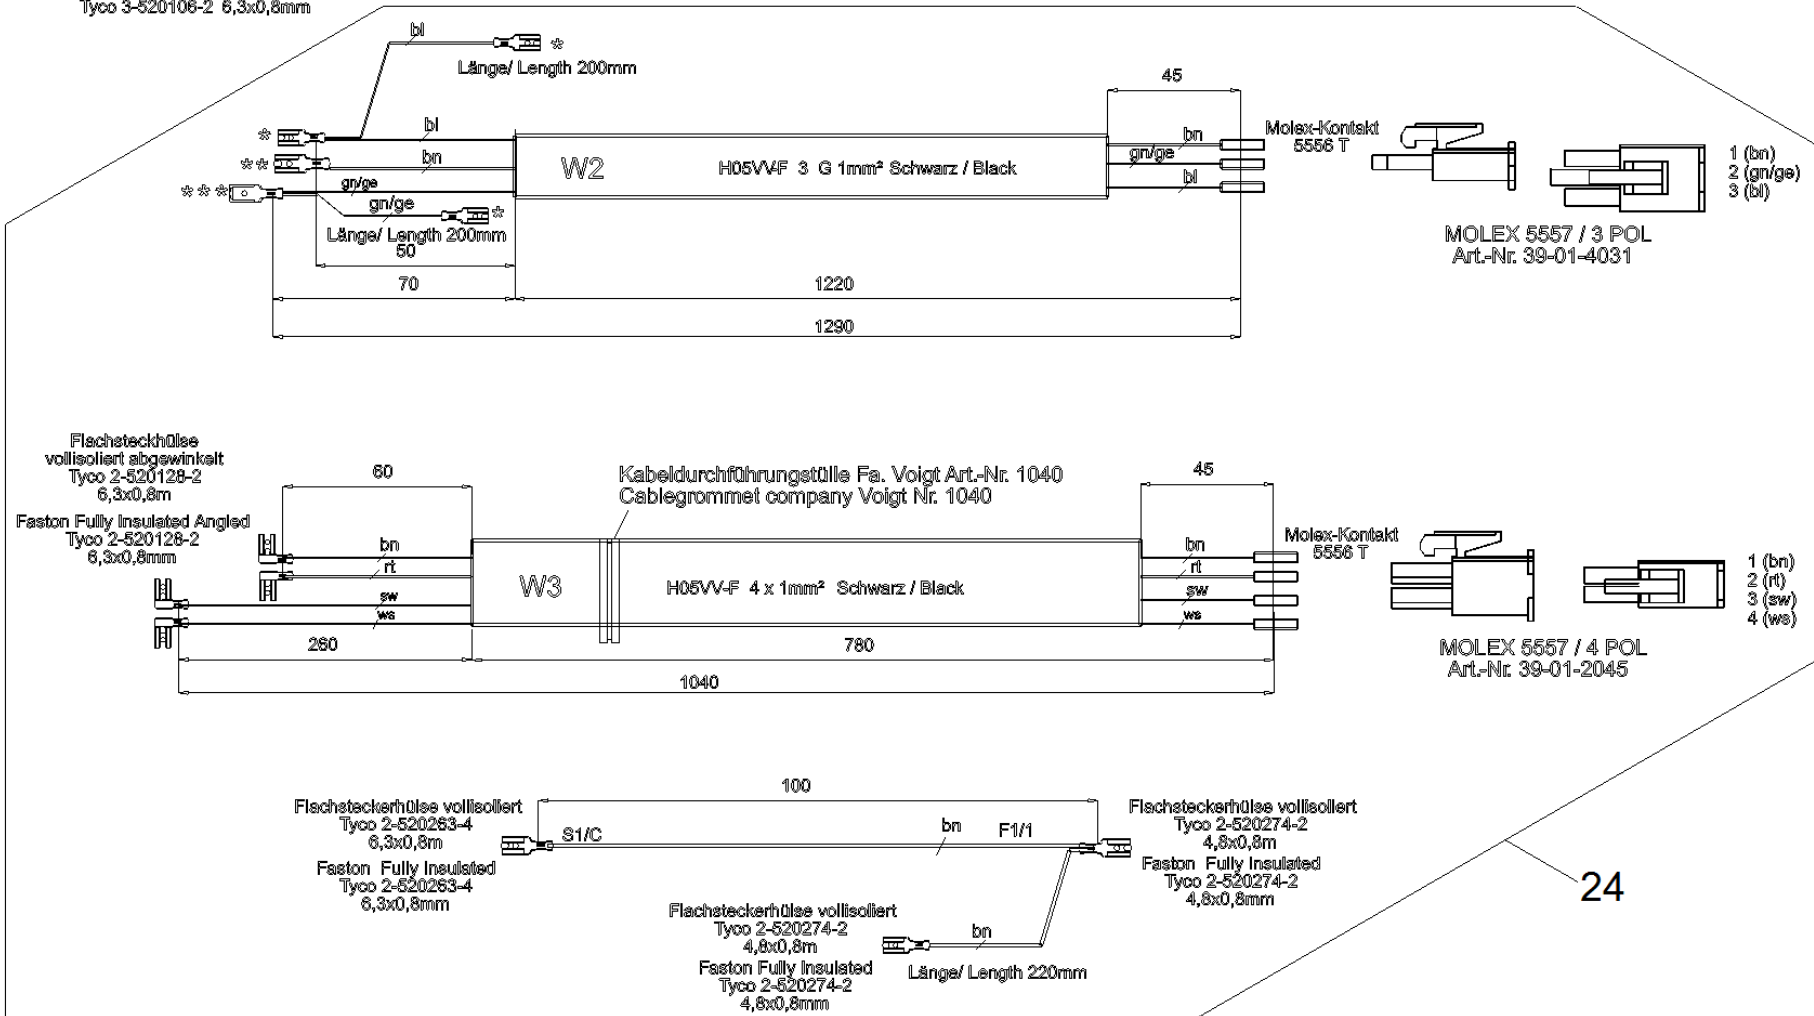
Tyco 3-520106-2 6,3x0,8mm

bl
Länge/ Length 200mm
*
45
Molex-Kontakt
5556 T
*
bl
**
bn
W2
H05VV-F 3 G 1mm² Schwarz / Black
bn
gn/ge
bl
1 (bn)
2 (gn/ge)
3 (bl)
***
gn/ge
gn/ge
*
Länge/ Length 200mm
50
MOLEX 5557 / 3 POL
Art.-Nr. 39-01-4031
70
1220
1290

Flachsteckhülse
vollisoliert abgewinkelt
Tyco 2-520128-2
6,3x0,8m
60
Kabeldurchführungstülle Fa. Voigt Art.-Nr. 1040
Cablegrommet company Voigt Nr. 1040
45
Faston Fully Insulated Angled
Tyco 2-520128-2
6,3x0,8mm
bn
rt
sw
ws
W3
H05VV-F 4 x 1mm² Schwarz / Black
bn
rt
sw
ws
Molex-Kontakt
5556 T
1 (bn)
2 (rt)
3 (sw)
4 (ws)
260
780
MOLEX 5557 / 4 POL
Art.-Nr. 39-01-2045
1040

100
Flachsteckerhülse vollisoliert
Tyco 2-520263-4
6,3x0,8m
S1/C
bn
F1/1
Flachsteckerhülse vollisoliert
Tyco 2-520274-2
4,8x0,8m
Faston Fully Insulated
Tyco 2-520263-4
6,3x0,8mm
Faston Fully Insulated
Tyco 2-520274-2
4,8x0,8mm
24
Flachsteckerhülse vollisoliert
Tyco 2-520274-2
4,8x0,8m
bn
Faston Fully Insulated
Tyco 2-520274-2
4,8x0,8mm
Länge/ Length 220mm